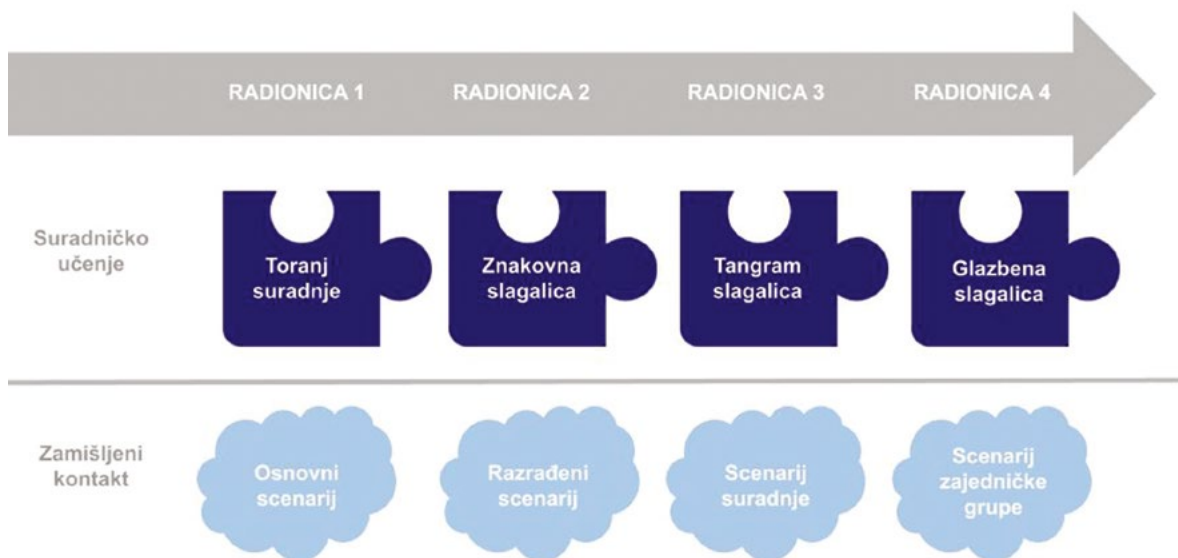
RADIONICA 1
RADIONICA 2
RADIONICA 3
RADIONICA 4

Suradničko učenje

Toranj suradnje
Znakovna slagalica
Tangram slagalica
Glazbena slagalica

Zamišljeni kontakt

Osnovni scenarij
Razrađeni scenarij
Scenarij suradnje
Scenarij zajedničke grupe